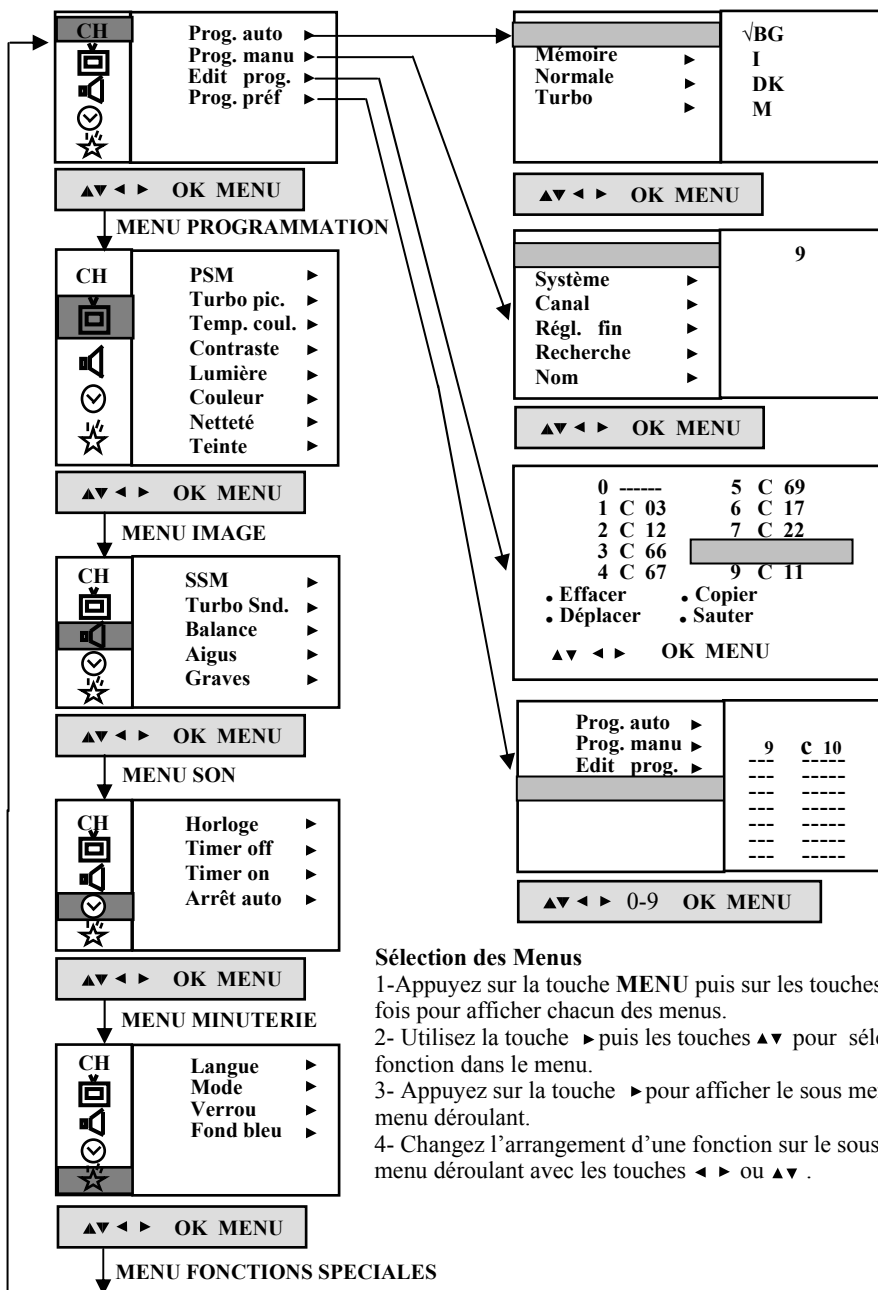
CH

Prog. auto ►
Prog. manu ►
Edit prog. ►
Prog. préf ►

▲▼ ◄ ► OK MENU

MENU PROGRAMMATION

CH

PSM ►
Turbo pic. ►
Temp. coul. ►
Contraste ►
Lumière ►
Couleur ►
Netteté ►
Teinte ►

▲▼ ◄ ► OK MENU

MENU IMAGE

CH

SSM ►
Turbo Snd. ►
Balance ►
Aigus ►
Graves ►

▲▼ ◄ ► OK MENU

MENU SON

CH

Horloge ►
Timer off ►
Timer on ►
Arrêt auto ►

▲▼ ◄ ► OK MENU

MENU MINUTERIE

CH

Langue ►
Mode ►
Verrou ►
Fond bleu ►

▲▼ ◄ ► OK MENU

MENU FONCTIONS SPECIALES

Mémoire ►
Normale ►
Turbo ►

√BG
I
DK
M

▲▼ ◄ ► OK MENU

Système ►
Canal ►
Régl. fin ►
Recherche ►
Nom ►

9

▲▼ ◄ ► OK MENU

| | |
|---|---|
| 0 ------ | 5 C 69 |
| 1 C 03 | 6 C 17 |
| 2 C 12 | 7 C 22 |
| 3 C 66 | |
| 4 C 67 | 9 C 11 |

• Effacer • Copier
• Déplacer • Sauter

▲▼ ◄ ► OK MENU

Prog. auto ►
Prog. manu ►
Edit prog. ►

| 9 | C 10 |
|---|---|
| --- | ----- |
| --- | ----- |
| --- | ----- |
| --- | ----- |
| --- | ----- |
| --- | ----- |
| --- | ----- |

▲▼ ◄ ► 0-9 OK MENU

Sélection des Menus
1-Appuyez sur la touche MENU puis sur les touches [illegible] fois pour afficher chacun des menus.
2- Utilisez la touche ► puis les touches ▲▼ pour sél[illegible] fonction dans le menu.
3- Appuyez sur la touche ► pour afficher le sous me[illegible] menu déroulant.
4- Changez l'arrangement d'une fonction sur le sous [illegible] menu déroulant avec les touches ◄ ► ou ▲▼ .